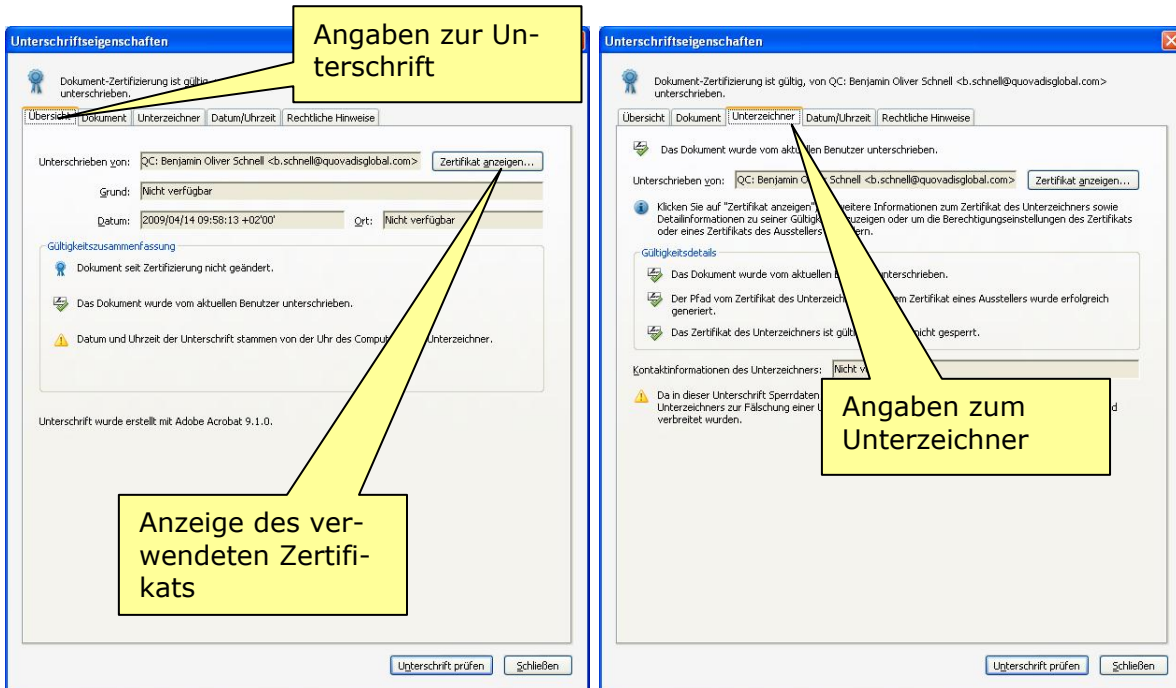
Unterschriftseigenschaften

Angaben zur Unterschrift

Dokument-Zertifizierung ist gültig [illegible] unterschrieben.

Übersicht | Dokument | Unterzeichner | Datum/Uhrzeit | Rechtliche Hinweise

Unterschrieben von: QC: Benjamin Oliver Schnell <b.schnell@quovadisglobal.com> Zertifikat anzeigen...

Grund: Nicht verfügbar

Datum: 2009/04/14 09:58:13 +02'00' Ort: Nicht verfügbar

Gültigkeitszusammenfassung

Dokument seit Zertifizierung nicht geändert.

Das Dokument wurde vom aktuellen Benutzer unterschrieben.

Datum und Uhrzeit der Unterschrift stammen von der Uhr des Comput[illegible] Unterzeichner.

Unterschrift wurde erstellt mit Adobe Acrobat 9.1.0.

Anzeige des verwendeten Zertifikats

Unterschrift prüfen | Schließen

Unterschriftseigenschaften

Dokument-Zertifizierung ist gültig, von QC: Benjamin Oliver Schnell <b.schnell@quovadisglobal.com> unterschrieben.

Übersicht | Dokument | Unterzeichner | Datum/Uhrzeit | Rechtliche Hinweise

Das Dokument wurde vom aktu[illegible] Benutzer unterschrieben.

Unterschrieben von: QC: Benjamin O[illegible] Schnell <b.schnell@quovadisglobal.com> Zertifikat anzeigen...

Klicken Sie auf "Zertifikat anzeigen" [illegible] weitere Informationen zum Zertifikat des Unterzeichners sowie Detailinformationen zu seiner Gültigk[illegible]zuzeigen oder um die Berechtigungseinstellungen des Zertifikats oder eines Zertifikats des Ausstellers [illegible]ern.

Gültigkeitsdetails

Das Dokument wurde vom aktuellen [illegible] unterschrieben.

Der Pfad vom Zertifikat des Unterzeich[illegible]em Zertifikat eines Ausstellers wurde erfolgreich generiert.

Das Zertifikat des Unterzeichners ist gült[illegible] nicht gesperrt.

Kontaktinformationen des Unterzeichners: Nicht v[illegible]

Da in dieser Unterschrift Sperrdaten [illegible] Unterzeichners zur Fälschung einer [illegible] d verbreitet wurden.

Angaben zum Unterzeichner

Unterschrift prüfen | Schließen